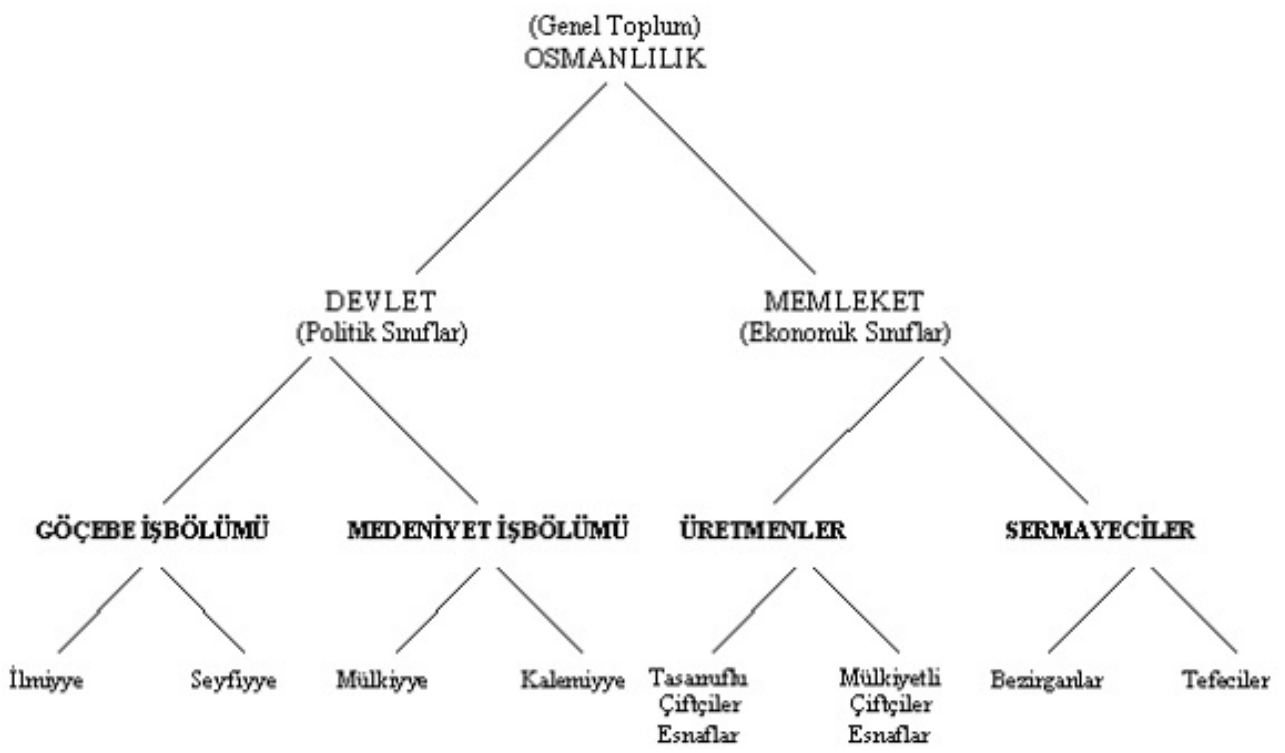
(Genel Toplum)
OSMANLILIK

DEVLET
(Politik Sınıflar)

MEMLEKET
(Ekonomik Sınıflar)

GÖÇEBE İŞBÖLÜMÜ

MEDENİYET İŞBÖLÜMÜ

ÜRETMENLER

SERMAYECİLER

İlmiyye

Seyfiyye

Mülkiyye

Kalemiyye

Tasarruflu Çiftçiler Esnaflar

Mülkiyetli Çiftçiler Esnaflar

Bezirganlar

Tefeciler